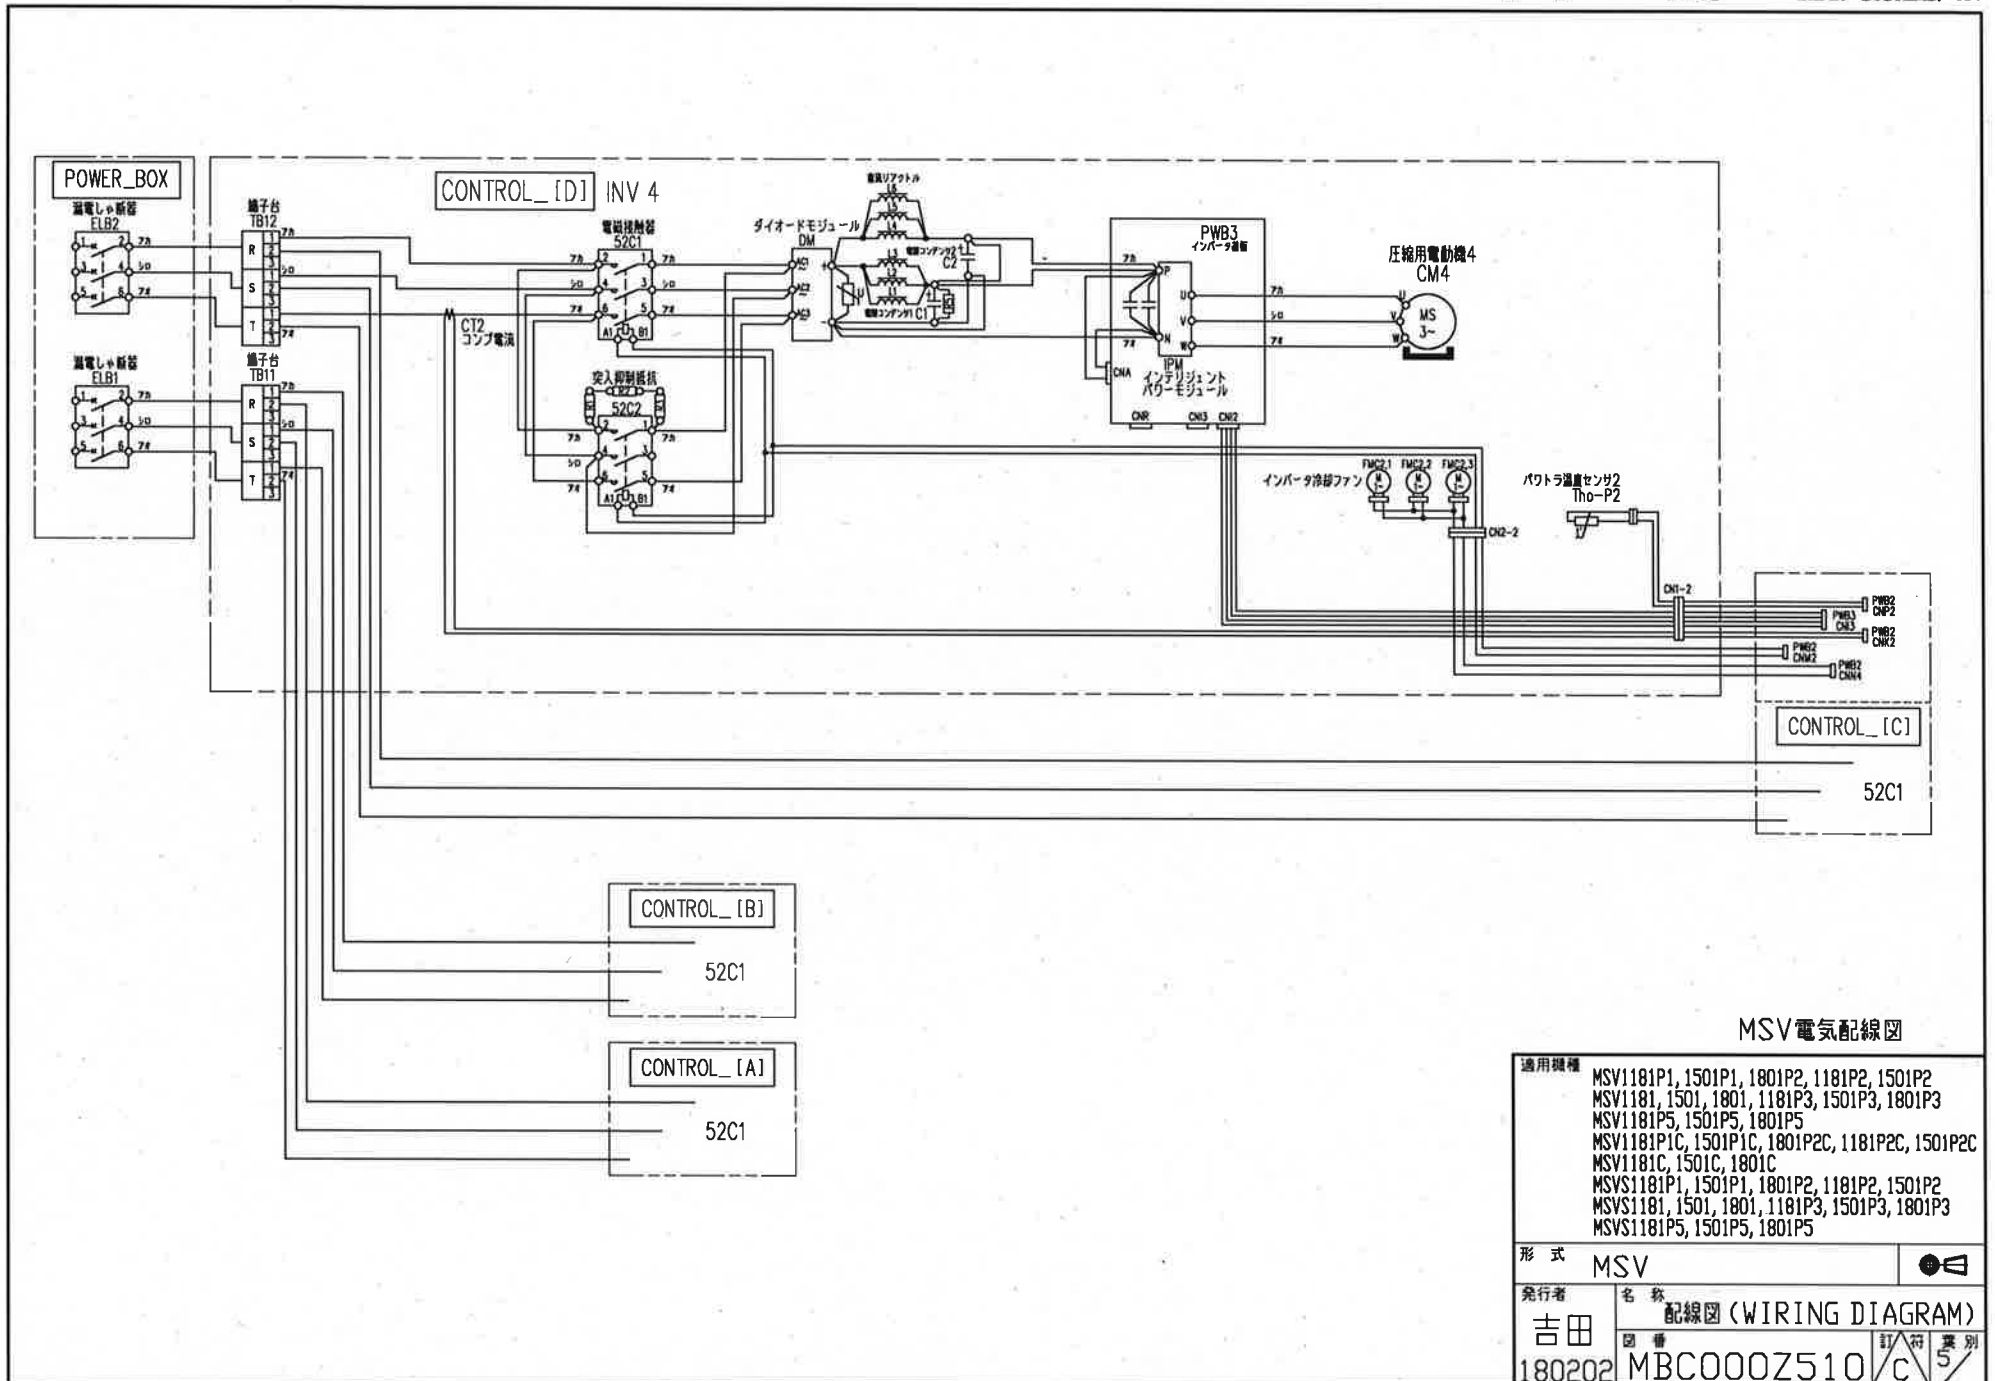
POWER_BOX

漏電しゃ断器
ELB2

漏電しゃ断器
ELB1

端子台
TB12

端子台
TB11

R S T
1 2 3

アカ シロ クロ

CONTROL_[D] INV 4

電磁接触器
52C1

CT2
コンプ電流

突入抑制抵抗
52C2

A1 B1

ダイオードモジュール
DM

直流リアクトル
L6 L5 L4 L3 L2 L1

電解コンデンサ2
C2

電解コンデンサ1
C1

PWB3
インバータ基板

P U V W N

CNA

IPM
インテリジェント
パワーモジュール

CNR CN13 CN12

圧縮用電動機4
CM4

MS
3~

インバータ冷却ファン
FMC2.1 FMC2.2 FMC2.3

パワトラ温度センサ2
Tho-P2

CN2-2

CN1-2

PWB2 CNP2
PWB3 CN13
PWB2 CNK2
PWB2 CNM2
PWB2 CNN4

CONTROL_[C]
52C1

CONTROL_[B]
52C1

CONTROL_[A]
52C1

MSV電気配線図

適用機種
MSV1181P1, 1501P1, 1801P2, 1181P2, 1501P2
MSV1181, 1501, 1801, 1181P3, 1501P3, 1801P3
MSV1181P5, 1501P5, 1801P5
MSV1181P1C, 1501P1C, 1801P2C, 1181P2C, 1501P2C
MSV1181C, 1501C, 1801C
MSVS1181P1, 1501P1, 1801P2, 1181P2, 1501P2
MSVS1181, 1501, 1801, 1181P3, 1501P3, 1801P3
MSVS1181P5, 1501P5, 1801P5

形 式 MSV

発行者
吉田
180202

名 称
配線図 (WIRING DIAGRAM)

図 番
MBC000Z510

訂符 C
葉別 5